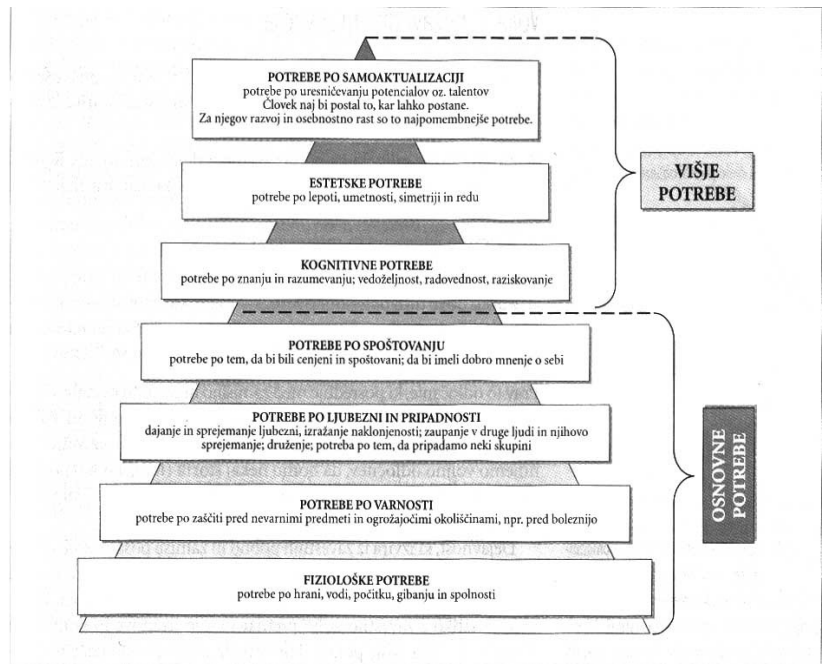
POTREBE PO SAMOAKTUALIZACIJI
potrebe po uresničevanju potencialov oz. talentov
Človek naj bi postal to, kar lahko postane.
Za njegov razvoj in osebnostno rast so to najpomembnejše potrebe.

ESTETSKE POTREBE
potrebe po lepoti, umetnosti, simetriji in redu

KOGNITIVNE POTREBE
potrebe po znanju in razumevanju; vedoželjnost, radovednost, raziskovanje

VIŠJE POTREBE

POTREBE PO SPOŠTOVANJU
potrebe po tem, da bi bili cenjeni in spoštovani; da bi imeli dobro mnenje o sebi

POTREBE PO LJUBEZNI IN PRIPADNOSTI
dajanje in sprejemanje ljubezni, izražanje naklonjenosti; zaupanje v druge ljudi in njihovo sprejemanje; druženje; potreba po tem, da pripadamo neki skupini

POTREBE PO VARNOSTI
potrebe po zaščiti pred nevarnimi predmeti in ogrožajočimi okoliščinami, npr. pred boleznijo

FIZIOLOŠKE POTREBE
potrebe po hrani, vodi, počitku, gibanju in spolnosti

OSNOVNE POTREBE